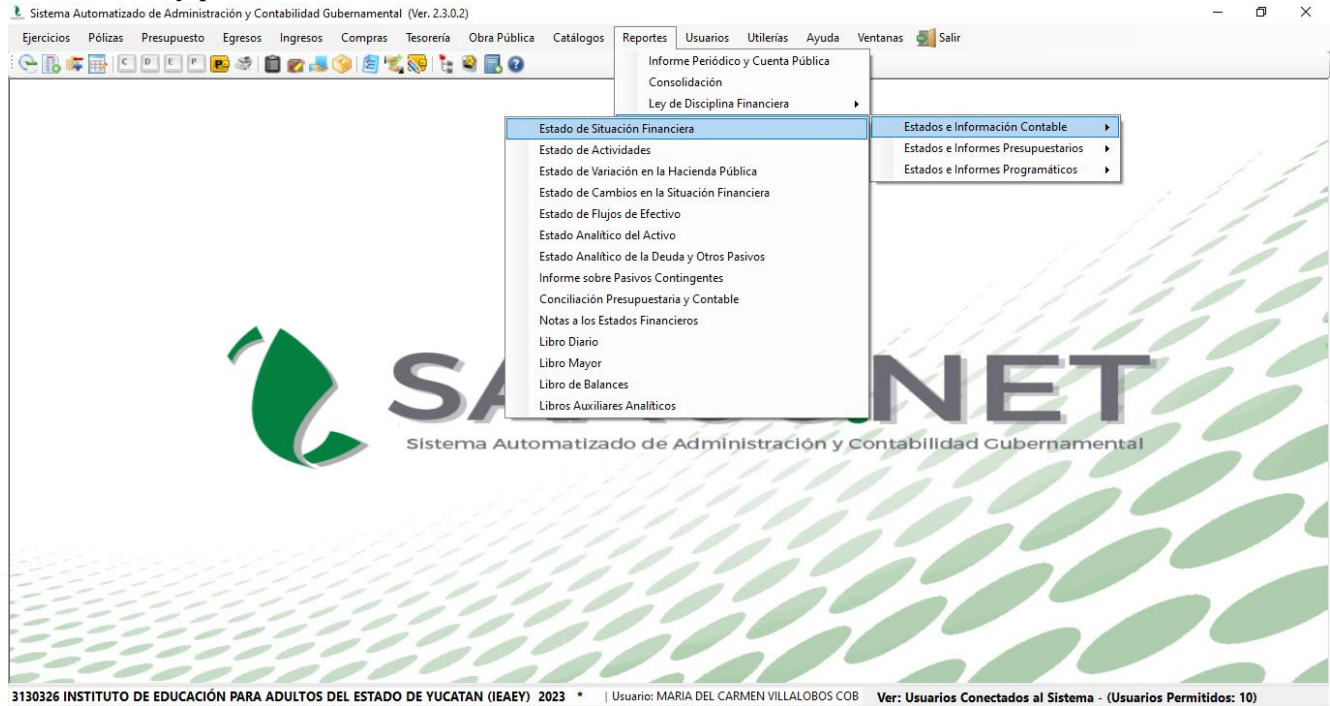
Sistema Automatizado de Administración y Contabilidad Gubernamental (Ver. 2.3.0.2)

Ejercicios Pólizas Presupuesto Egresos Ingresos Compras Tesorería Obra Pública Catálogos Reportes Usuarios Utilerías Ayuda Ventanas Salir

C D E P

Informe Periódico y Cuenta Pública
Consolidación
Ley de Disciplina Financiera

Estados e Información Contable
Estados e Informes Presupuestarios
Estados e Informes Programáticos

Estado de Situación Financiera
Estado de Actividades
Estado de Variación en la Hacienda Pública
Estado de Cambios en la Situación Financiera
Estado de Flujos de Efectivo
Estado Analítico del Activo
Estado Analítico de la Deuda y Otros Pasivos
Informe sobre Pasivos Contingentes
Conciliación Presupuestaria y Contable
Notas a los Estados Financieros
Libro Diario
Libro Mayor
Libro de Balances
Libros Auxiliares Analíticos

SA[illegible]NET
Sistema Automatizado de Administración y Contabilidad Gubernamental

3130326 INSTITUTO DE EDUCACIÓN PARA ADULTOS DEL ESTADO DE YUCATAN (IEAEY) 2023 * | Usuario: MARIA DEL CARMEN VILLALOBOS COB Ver: Usuarios Conectados al Sistema - (Usuarios Permitidos: 10)